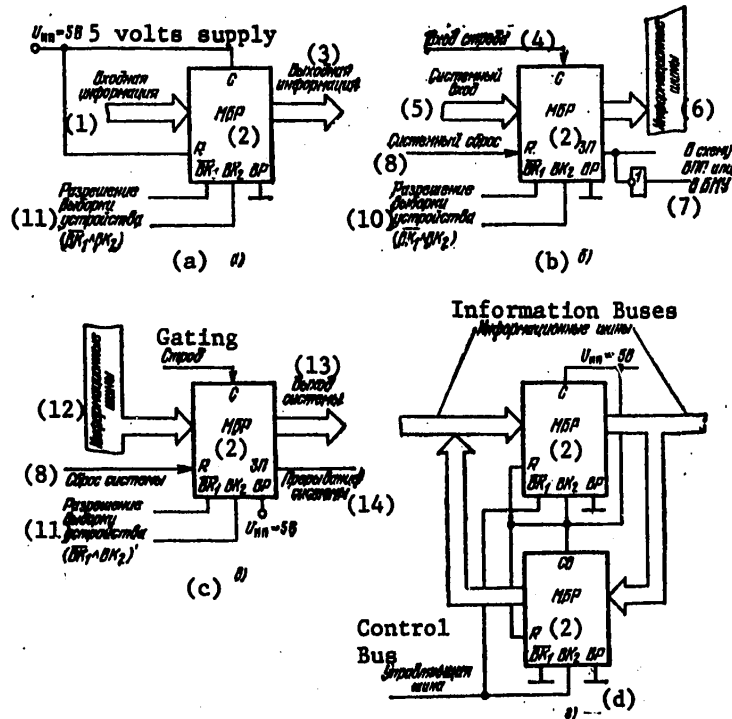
$U_{пп}=5В$ 5 volts supply

Входная информация

(1)

C

МБР

(2)

(3)

Выходная информация

R

$\overline{ВК_1}$ $ВК_2$ ВР

Разрешение выборки устройства $(\overline{ВК_1} \wedge ВК_2)$

(11)

(a) а)

Вход строба (4)

Системный вход

(5)

C

МБР

(2)

Информационные шины

(6)

Системный сброс

(8)

R

ЗП

$\overline{ВК_1}$ $ВК_2$ ВР

В схему ВПП или в БМУ

1

(7)

Разрешение выборки устройства $(\overline{ВК_1} \wedge ВК_2)$

(10)

(b) б)

Информационные шины

Gating

Строб

C

(13)

Выход системы

(12)

МБР

(2)

ЗП

(8)

Сброс системы

R

$\overline{ВК_1}$ $ВК_2$ ВР

Прерывание системы

(14)

Разрешение выборки устройства $(\overline{ВК_1} \wedge ВК_2)'$

(11)

$U_{пп}=5В$

(c) в)

Information Buses

Информационные шины

$U_{пп}=5В$

C

МБР

(2)

R

$\overline{ВК_1}$ $ВК_2$ ВР

СО

МБР

(2)

R

$\overline{ВК_1}$ $ВК_2$ ВР

Control Bus

Управляющая шина

(d) г)